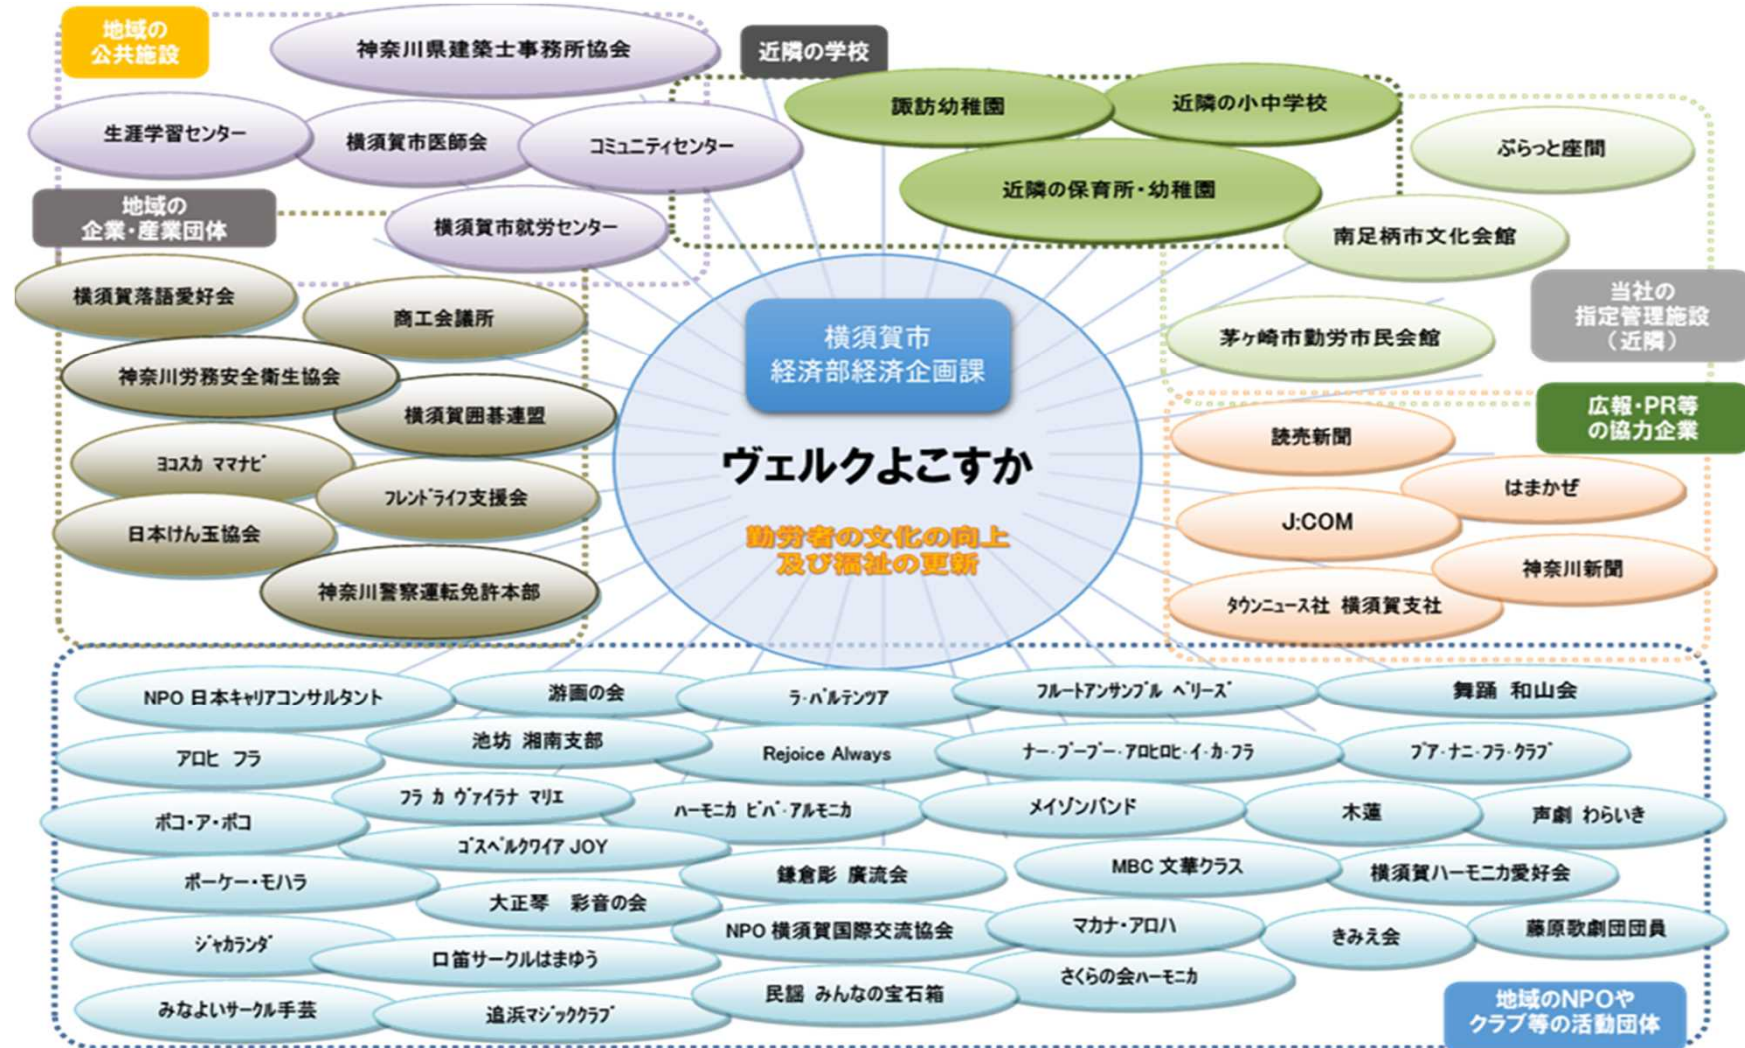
地域の公共施設

神奈川県建築士事務所協会

生涯学習センター

横須賀市医師会

コミュニティセンター

横須賀市就労センター

近隣の学校

諏訪幼稚園

近隣の小中学校

近隣の保育所・幼稚園

ぷらっと座間

南足柄市文化会館

当社の指定管理施設（近隣）

茅ヶ崎市勤労市民会館

地域の企業・産業団体

横須賀落語愛好会

商工会議所

神奈川労務安全衛生協会

横須賀囲碁連盟

ヨコスカ ママナビ

フレンドライフ支援会

日本けん玉協会

神奈川警察運転免許本部

横須賀市経済部経済企画課

ヴェルクよこすか

勤労者の文化の向上及び福祉の更新

広報・PR等の協力企業

読売新聞

はまかぜ

J:COM

神奈川新聞

タウンニュース社 横須賀支社

NPO 日本キャリアコンサルタント

游画の会

ラ・パルテンツア

フルートアンサンブル ベリーズ

舞踊 和山会

アロヒ フラ

池坊 湘南支部

Rejoice Always

ナー・プープー・アロヒロヒ・イ・カ・フラ

プア・ナニ・フラ・クラブ

フラ カ ヴァイラナ マリエ

ハーモニカ ビバ・アルモニカ

メイゾンバンド

木蓮

声劇 わらいき

ポコ・ア・ポコ

ゴスペルクワイア JOY

ポーケー・モハラ

鎌倉彫 廣流会

MBC 文華クラス

横須賀ハーモニカ愛好会

大正琴 彩音の会

ジャカランダ

NPO 横須賀国際交流協会

マカナ・アロハ

きみえ会

藤原歌劇団団員

口笛サークルはまゆう

さくらの会ハーモニカ

みなよいサークル手芸

追浜マジッククラブ

民謡 みんなの宝石箱

地域のNPOやクラブ等の活動団体